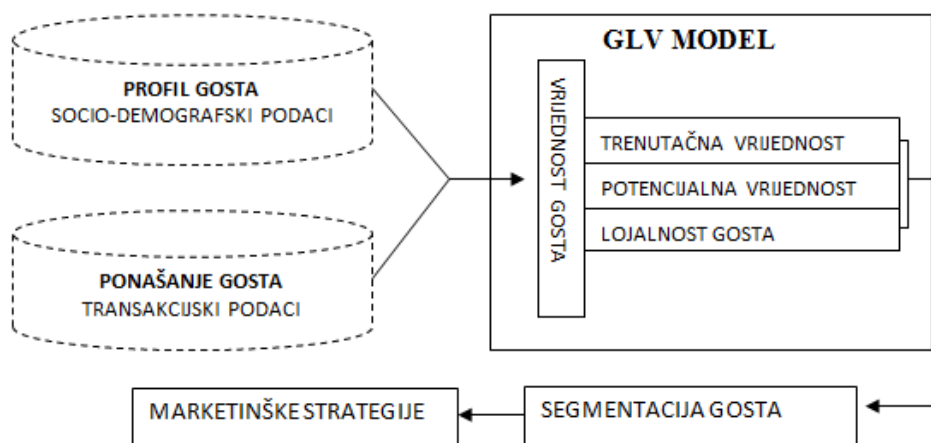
PROFIL GOSTA
SOCIO-DEMOGRAFSKI PODACI

PONAŠANJE GOSTA
TRANSAKCIJSKI PODACI

GLV MODEL

VRIJEDNOST GOSTA

TRENUTAČNA VRIJEDNOST
POTENCIJALNA VRIJEDNOST
LOJALNOST GOSTA

MARKETINŠKE STRATEGIJE

SEGMENTACIJA GOSTA